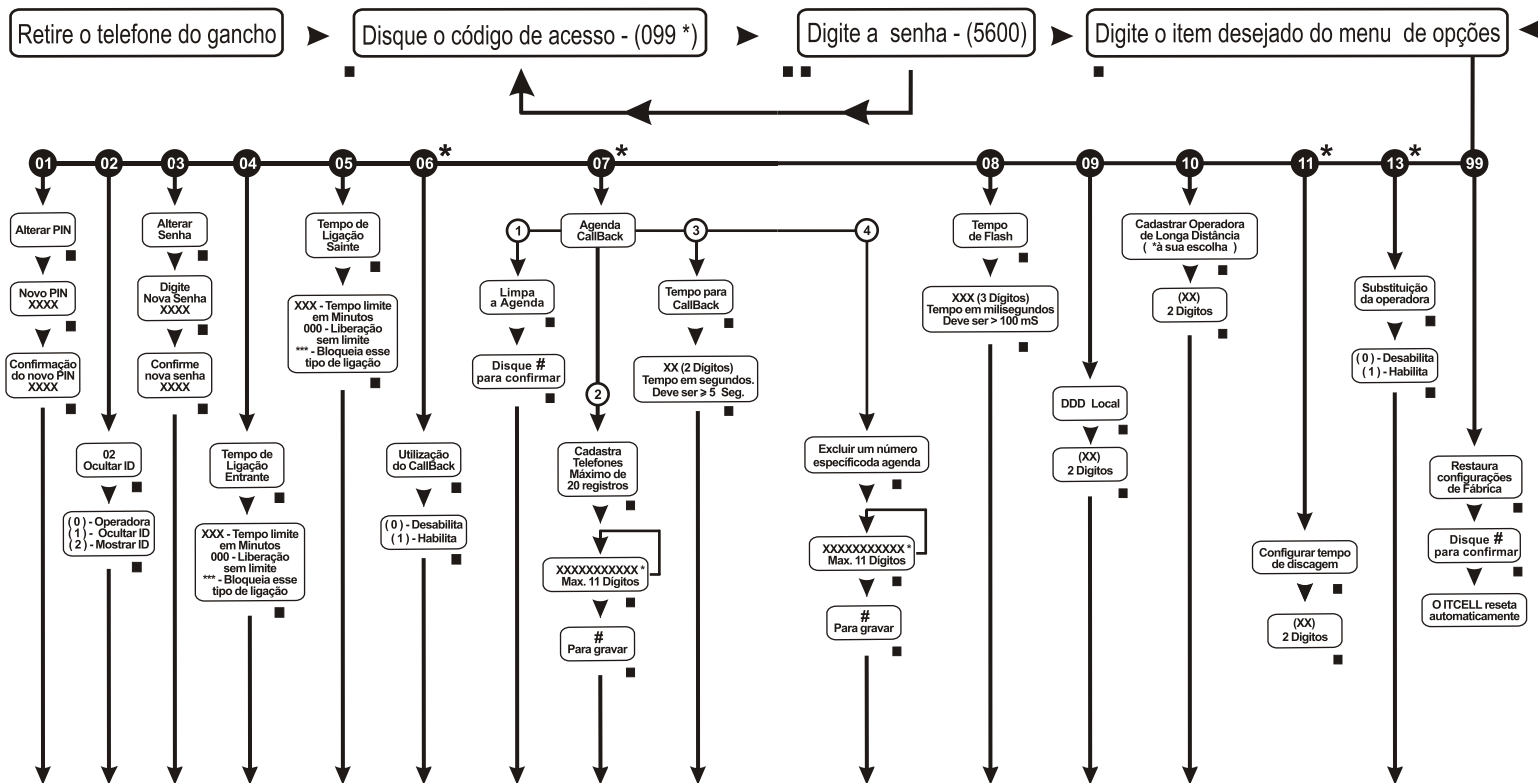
Retire o telefone do gancho

Disque o código de acesso - (099 *)

Digite a senha - (5600)

Digite o item desejado do menu de opções

01
Alterar PIN
Novo PIN XXXX
Confirmação do novo PIN XXXX

02
02 Ocultar ID
( 0 ) - Operadora
( 1 ) - Ocultar ID
( 2 ) - Mostrar ID

03
Alterar Senha
Digite Nova Senha XXXX
Confirme nova senha XXXX

04
Tempo de Ligação Entrante
XXX - Tempo limite em Minutos
000 - Liberação sem limite
*** - Bloqueia esse tipo de ligação

05
Tempo de Ligação Sainte
XXX - Tempo limite em Minutos
000 - Liberação sem limite
*** - Bloqueia esse tipo de ligação

06 *
Utilização do CallBack
( 0 ) - Desabilita
( 1 ) - Habilita

07 *
Agenda CallBack

1
Limpa a Agenda
Disque # para confirmar

2
Cadastra Telefones Máximo de 20 registros
XXXXXXXXXXX *
Max. 11 Digitos
#
Para gravar

3
Tempo para CallBack
XX (2 Dígitos)
Tempo em segundos.
Deve ser ≥ 5 Seg.

4
Excluir um número especificoda agenda
XXXXXXXXXXX *
Max. 11 Digitos
#
Para gravar

08
Tempo de Flash
XXX (3 Digitos)
Tempo em milisegundos
Deve ser > 100 mS

09
DDD Local
(XX)
2 Digitos

10
Cadastrar Operadora de Longa Distância
( *à sua escolha )
(XX)
2 Digitos

11 *
Configurar tempo de discagem
(XX)
2 Digitos

13 *
Substituição da operadora
( 0 ) - Desabilita
( 1 ) - Habilita

99
Restaura configurações de Fábrica
Disque # para confirmar
O ITCELL reseta automaticamente